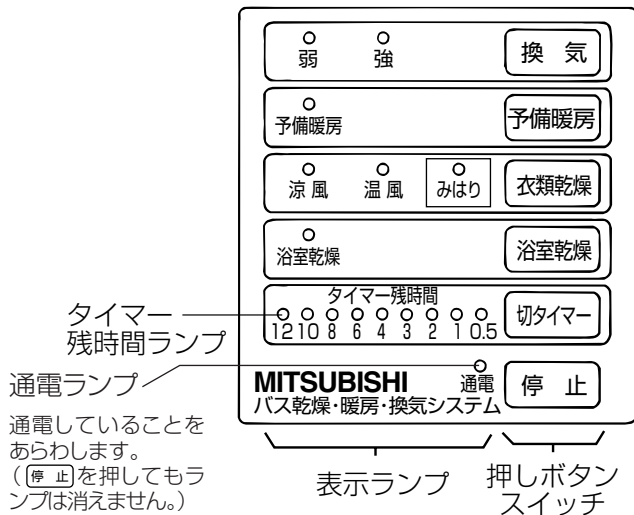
弱 強 換 気

予備暖房 予備暖房

涼 風 温 風 みはり 衣類乾燥

浴室乾燥 浴室乾燥

タイマー残時間
12 10 8 6 4 3 2 1 0.5 切タイマー

タイマー残時間ランプ

通電ランプ

通電していることをあらわします。（停 止を押してもランプは消えません。）

MITSUBISHI 通電 停 止
バス乾燥・暖房・換気システム

表示ランプ

押しボタンスイッチ